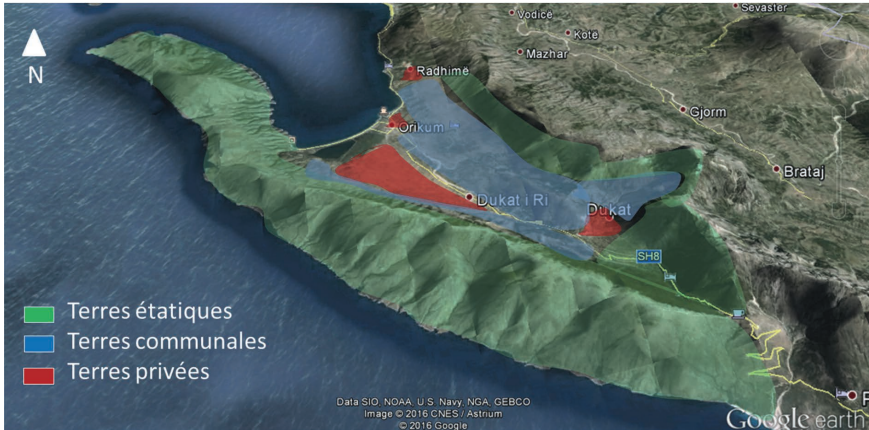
N

Vodicë
Kotë
Sevaster
Mazhar
Radhimë
Gjorm
Orikum
Brataj
Dukat i Ri
Dukat
SH8

Terres étatiques
Terres communales
Terres privées

Data SIO, NOAA, U.S. Navy, NGA, GEBCO
Image © 2016 CNES / Astrium
© 2016 Google
Google earth